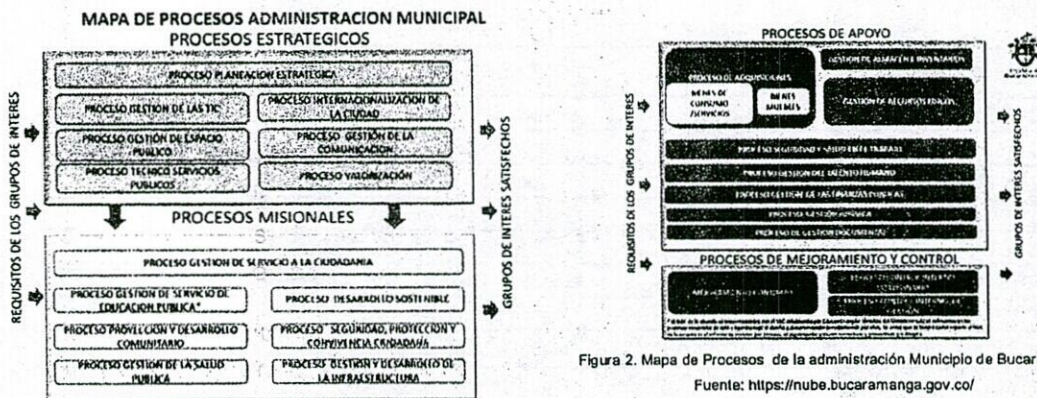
MAPA DE PROCESOS ADMINISTRACION MUNICIPAL
PROCESOS ESTRATEGICOS

REQUISITOS DE LOS GRUPOS DE INTERES

PROCESO PLANEACION ESTRATEGICA

PROCESO GESTION DE LAS TIC

PROCESO INTERNACIONALIZACION DE LA CIUDAD

PROCESO GESTION DE ESPACIO PUBLICO

PROCESO GESTION DE LA COMUNICACION

PROCESO TECNICO SERVICIOS PUBLICOS

PROCESO VALORIZACION

PROCESOS MISIONALES

PROCESO GESTION DE SERVICIO A LA CIUDADANIA

PROCESO GESTION DE SERVICIO DE EDUCACION PUBLICA

PROCESO DESARROLLO SOSTENIBLE

PROCESO PROYECCION Y DESARROLLO COMUNITARIO

PROCESO SEGURIDAD, PROTECCION Y CONVIVENCIA CIUDADANA

PROCESO GESTION DE LA SALUD PUBLICA

PROCESO GESTION Y DESARROLLO DE LA INFRAESTRUCTURA

GRUPOS DE INTERES SATISFECHOS

PROCESOS DE APOYO

REQUISITOS DE LOS GRUPOS DE INTERES

PROCESO DE ADQUISICIONES

BIENES DE CONSUMO /SERVICIOS

BIENES MUEBLES

GESTION DE ALMACEN E INVENTARIOS

GESTION DE RECURSOS FISICOS

PROCESO SEGURIDAD Y SALUD EN EL TRABAJO

PROCESO GESTION DEL TALENTO HUMANO

PROCESO GESTION DE LAS FINANZAS PUBLICAS

PROCESO GESTION JURIDICA

PROCESO DE GESTION DOCUMENTAL

PROCESOS DE MEJORAMIENTO Y CONTROL

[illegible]

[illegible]

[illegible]

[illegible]

GRUPOS DE INTERES SATISFECHOS

Figura 2. Mapa de Procesos de la administración Municipio de Bucar
Fuente: https://nube.bucaramanga.gov.co/